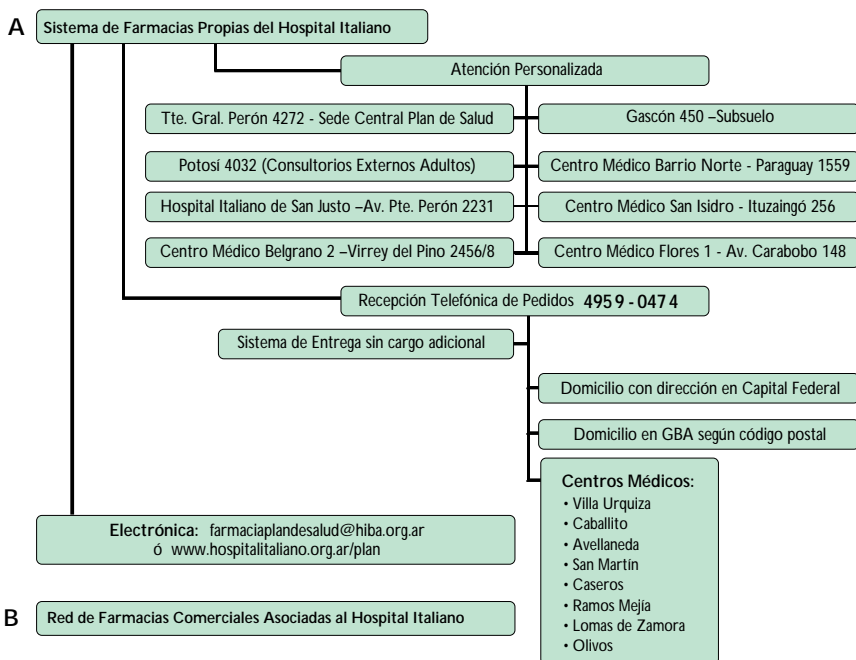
A Sistema de Farmacias Propias del Hospital Italiano

Atención Personalizada

Tte. Gral. Perón 4272 - Sede Central Plan de Salud

Gascón 450 –Subsuelo

Potosí 4032 (Consultorios Externos Adultos)

Centro Médico Barrio Norte - Paraguay 1559

Hospital Italiano de San Justo –Av. Pte. Perón 2231

Centro Médico San Isidro - Ituzaingó 256

Centro Médico Belgrano 2 –Virrey del Pino 2456/8

Centro Médico Flores 1 - Av. Carabobo 148

Recepción Telefónica de Pedidos 4959 - 0474

Sistema de Entrega sin cargo adicional

Domicilio con dirección en Capital Federal

Domicilio en GBA según código postal

Centros Médicos:
• Villa Urquiza
• Caballito
• Avellaneda
• San Martín
• Caseros
• Ramos Mejía
• Lomas de Zamora
• Olivos

Electrónica: farmaciaplandesalud@hiba.org.ar
ó www.hospitalitaliano.org.ar/plan

B Red de Farmacias Comerciales Asociadas al Hospital Italiano